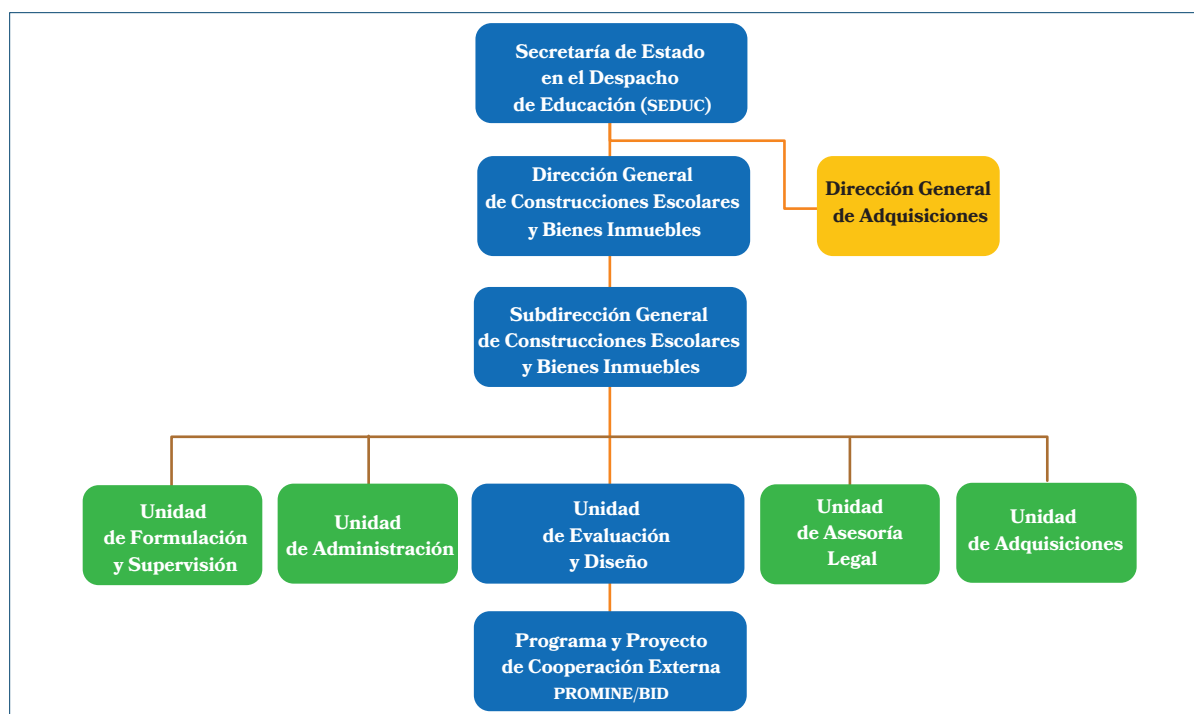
Secretaría de Estado en el Despacho de Educación (SEDUC)

Dirección General de Construcciones Escolares y Bienes Inmuebles

Dirección General de Adquisiciones

Subdirección General de Construcciones Escolares y Bienes Inmuebles

Unidad de Formulación y Supervisión

Unidad de Administración

Unidad de Evaluación y Diseño

Unidad de Asesoría Legal

Unidad de Adquisiciones

Programa y Proyecto de Cooperación Externa PROMINE/BID